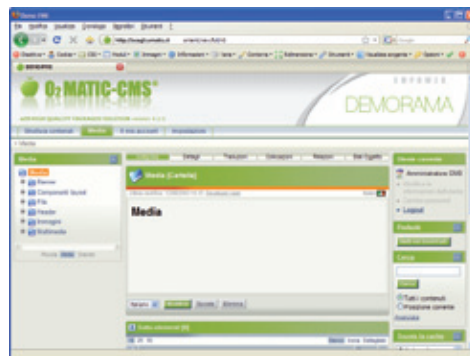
Demo CMS

O₂ MATIC-CMS

DEMORAMA

Media

Media

Media (Cartella)

Media

Banner

Componenti layout

File

Header

Immagini

Multimedia

Amministratore CMS

Logout

Cerca

Tutti i contenuti

Posizione corrente